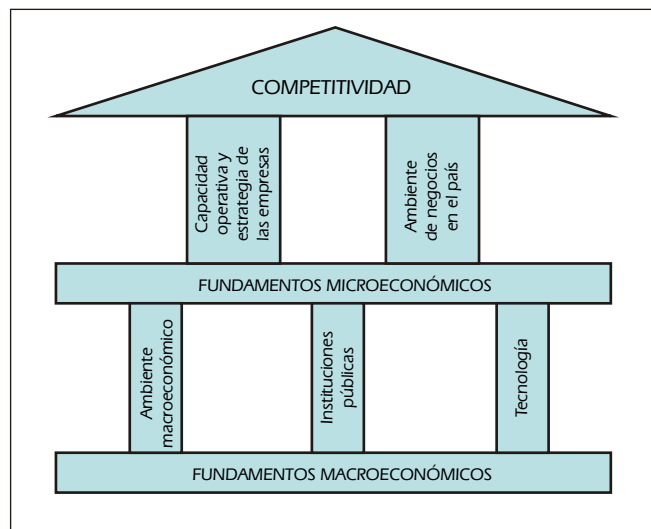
COMPETITIVIDAD

Capacidad operativa y estrategia de las empresas

Ambiente de negocios en el país

FUNDAMENTOS MICROECONÓMICOS

Ambiente macroeconómico

Instituciones públicas

Tecnología

FUNDAMENTOS MACROECONÓMICOS